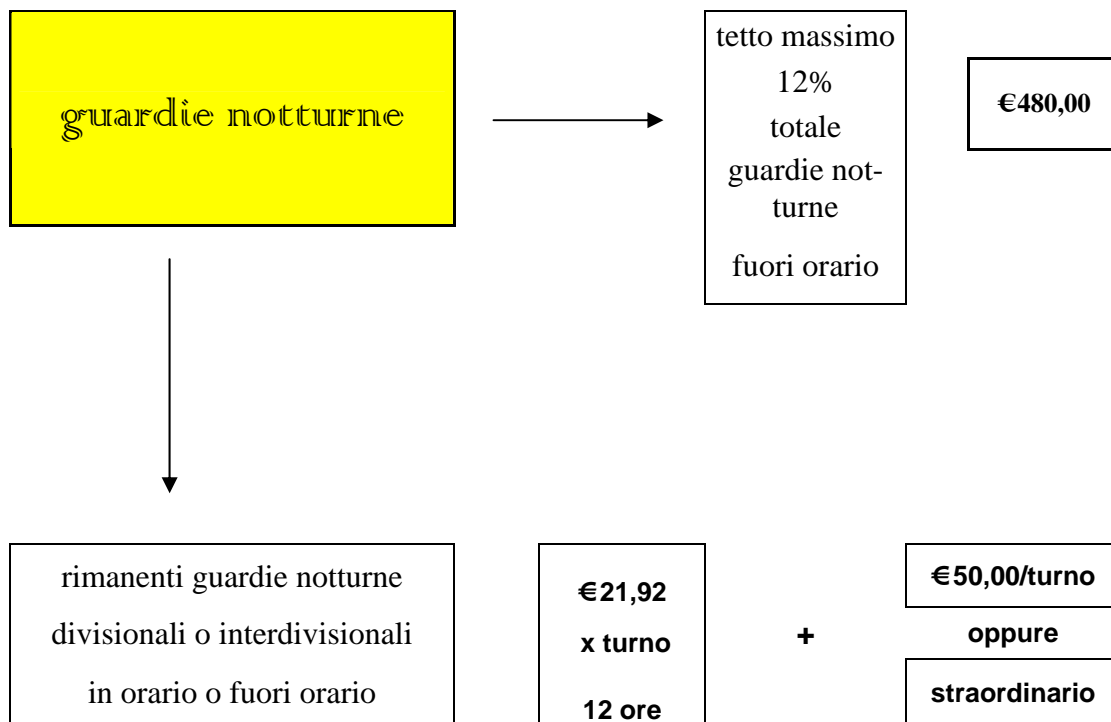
guardie notturne

tetto massimo 12% totale guardie notturne fuori orario

€480,00

rimanenti guardie notturne divisionali o interdivisionali in orario o fuori orario

€21,92 x turno 12 ore

+

€50,00/turno

oppure

straordinario